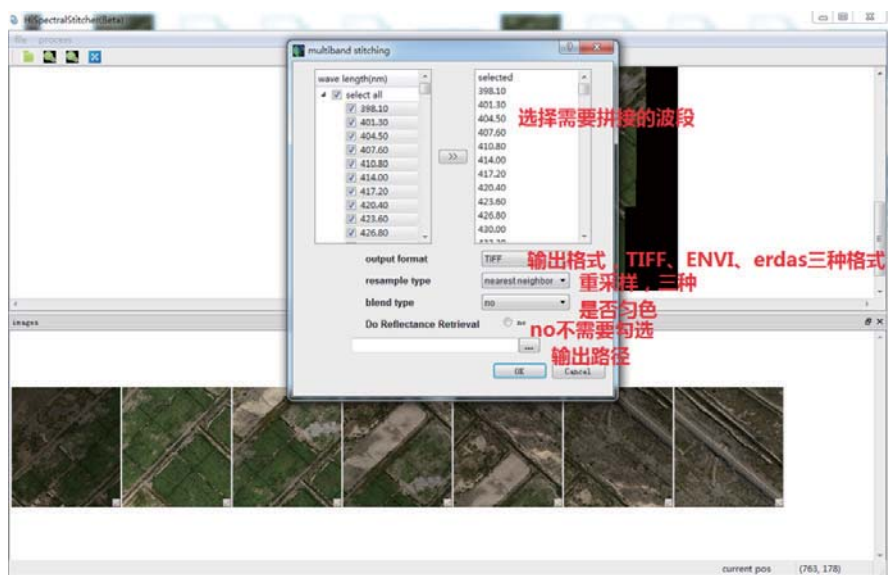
HiSpectralStitcher(beta)

file process

multiband stitching

wave length(nm)

select all

398.10

401.30

404.50

407.60

410.80

414.00

417.20

420.40

423.60

426.80

>>

selected

398.10

401.30

404.50

407.60

410.80

414.00

417.20

420.40

423.60

426.80

430.00

选择需要拼接的波段

output format TIFF

输出格式 TIFF、ENVI、erdas三种格式

resample type nearest neighbor

重采样，三种

blend type no

是否匀色

Do Reflectance Retrieval no

no不需要勾选

...

输出路径

OK Cancel

images

current pos (763, 178)